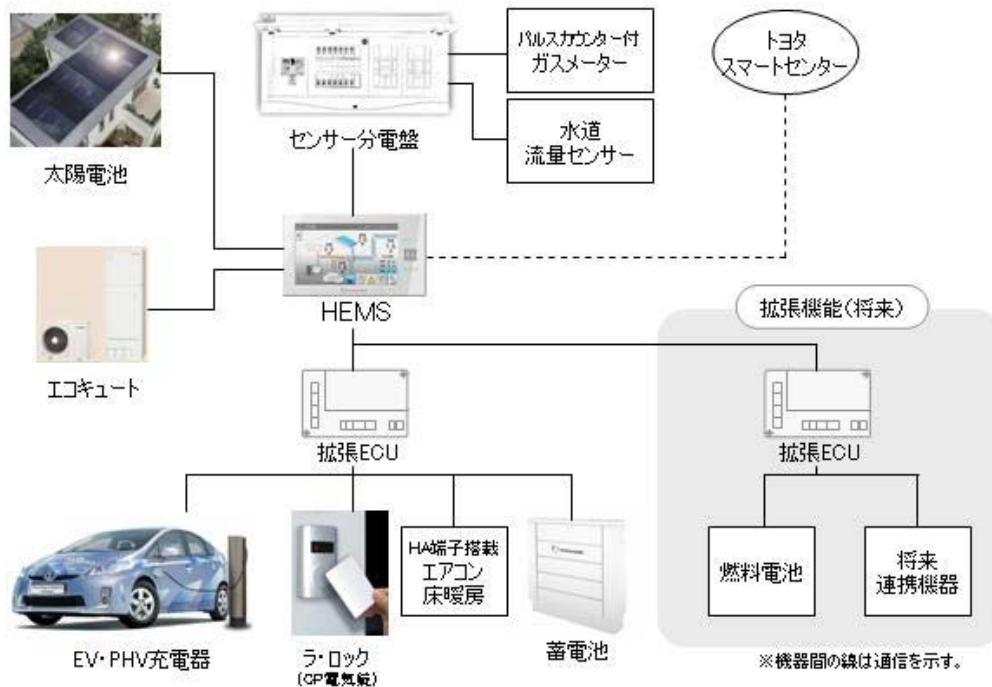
パルスカウンター付
ガスメーター

トヨタ
スマートセンター

センサー分電盤

水道
流量センサー

太陽電池

HEMS

エコキュート

拡張機能(将来)

拡張ECU

拡張ECU

HA端子搭載
エアコン
床暖房

燃料電池

将来
連携機器

EV・PHV充電器

ラ・ロック
(CP電気錠)

蓄電池

※機器間の線は通信を示す。